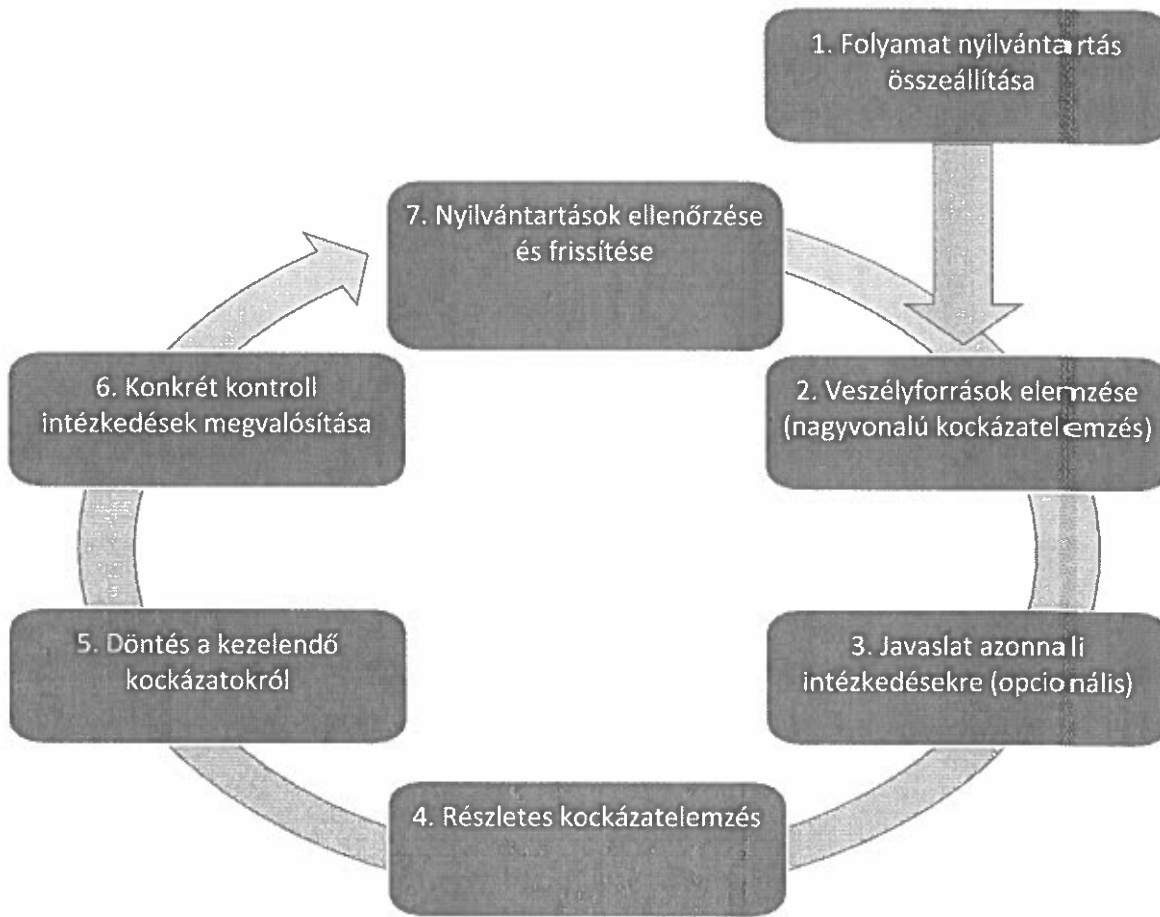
1. Folyamat nyilvántartás összeállítása

7. Nyilvántartások ellenőrzése és frissítése

6. Konkrét kontroll intézkedések megvalósítása

2. Veszélyforrások elemzése (nagyvonalú kockázatelemzés)

5. Döntés a kezelendő kockázatokról

3. Javaslat azonnali intézkedésekre (opcionális)

4. Részletes kockázatelemzés